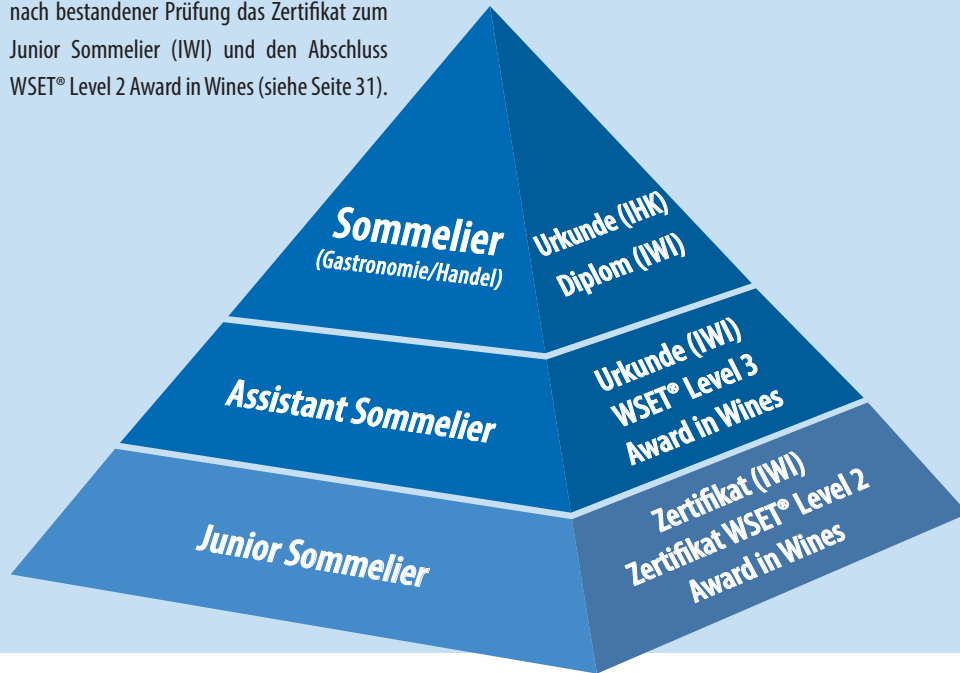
nach bestandener Prüfung das Zertifikat zum Junior Sommelier (IWI) und den Abschluss WSET® Level 2 Award in Wines (siehe Seite 31).

Sommelier
(Gastronomie/Handel)

Urkunde (IHK)
Diplom (IWI)

Assistant Sommelier

Urkunde (IWI)
WSET® Level 3
Award in Wines

Junior Sommelier

Zertifikat (IWI)
Zertifikat WSET® Level 2
Award in Wines